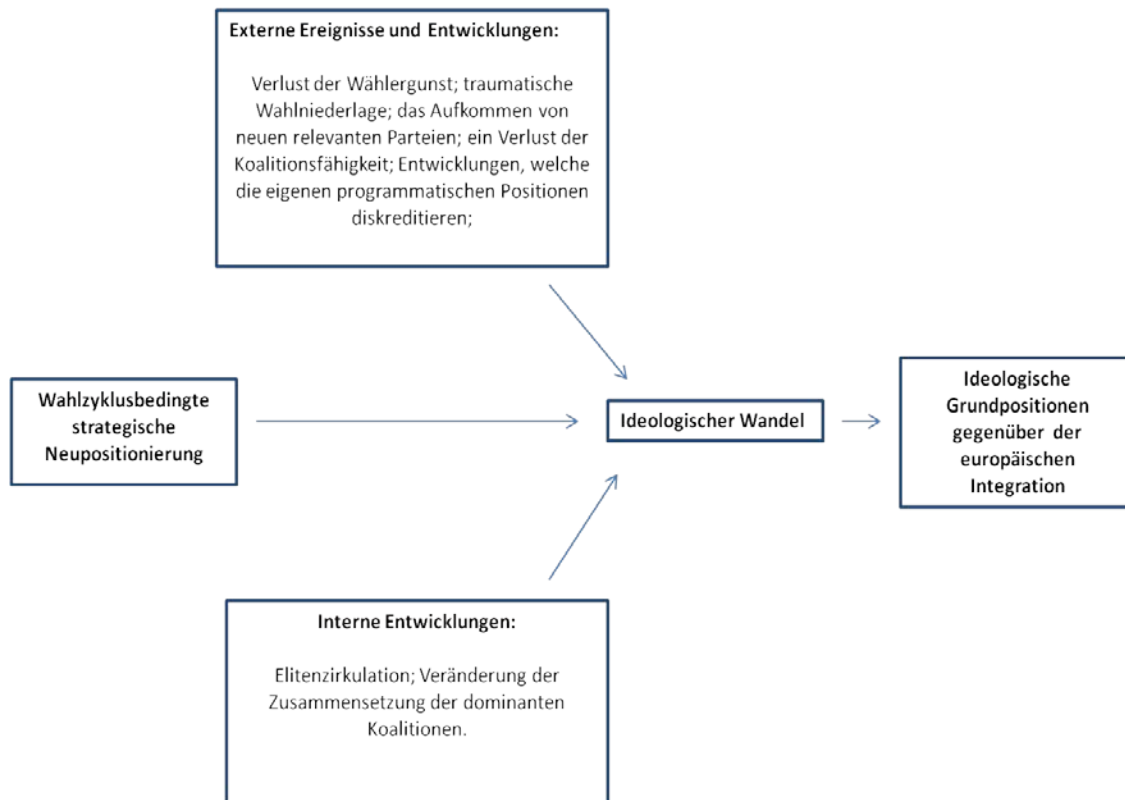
Externe Ereignisse und Entwicklungen:

Verlust der Wählergunst; traumatische Wahlniederlage; das Aufkommen von neuen relevanten Parteien; ein Verlust der Koalitionsfähigkeit; Entwicklungen, welche die eigenen programmatischen Positionen diskreditieren;

Wahlzyklusbedingte strategische Neupositionierung

Ideologischer Wandel

Ideologische Grundpositionen gegenüber der europäischen Integration

Interne Entwicklungen:

Elitenzirkulation; Veränderung der Zusammensetzung der dominanten Koalitionen.